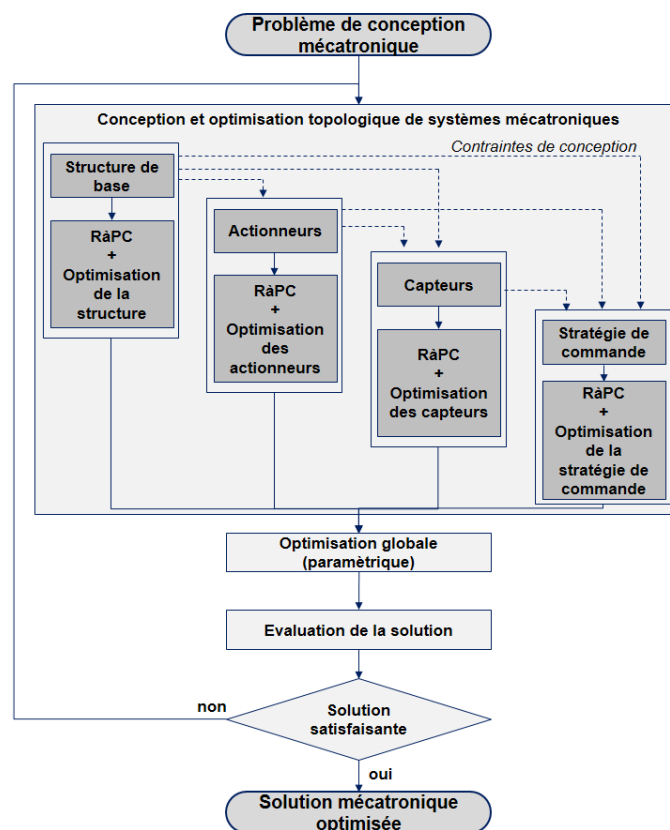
Problème de conception mécatronique

Conception et optimisation topologique de systèmes mécatroniques

Contraintes de conception

Structure de base

RàPC + Optimisation de la structure

Actionneurs

RàPC + Optimisation des actionneurs

Capteurs

RàPC + Optimisation des capteurs

Stratégie de commande

RàPC + Optimisation de la stratégie de commande

Optimisation globale (paramètrique)

Evaluation de la solution

non

Solution satisfaisante

oui

Solution mécatronique optimisée